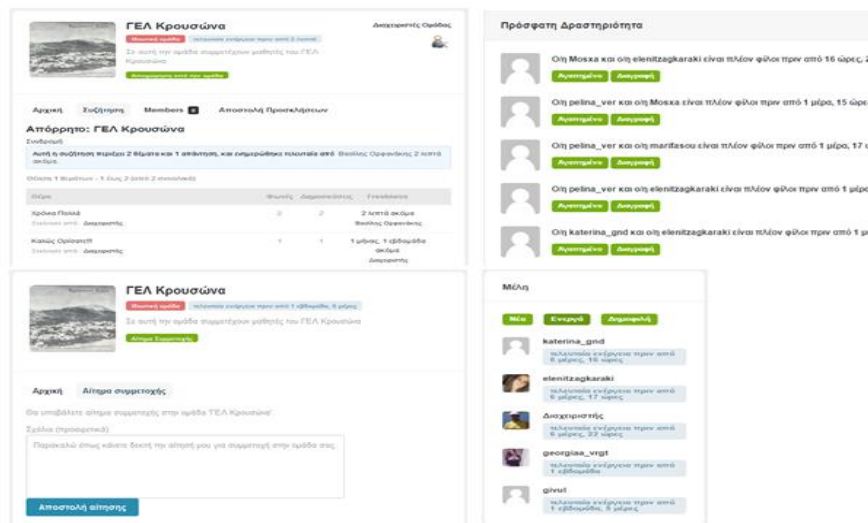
ΓΕΛ Κρουσώνα

Διαχειριστές Ομάδας

Ιδιωτική ομάδα · τελευταία ενέργεια πριν από 2 λεπτά

Σε αυτή την ομάδα συμμετέχουν μαθητές του ΓΕΛ Κρουσώνα

Αποχώρηση από την ομάδα

Αρχική · Συζήτηση · Members 8 · Αποστολή Προσκλήσεων

Απόρρητο: ΓΕΛ Κρουσώνα

Συνδρομή

Αυτή η συζήτηση περιέχει 2 θέματα και 1 απάντηση, και ενημερώθηκε τελευταία από Βασίλης Ορφανάκης 2 λεπτά ακόμα.

Οθόνη 1 θεμάτων - 1 έως 2 (από 2 συνολικά)

| Θέμα | Φωνές | Δημοσιεύσεις | Freshness |
|---|---|---|---|
| Χρόνια Πολλά<br>Ξεκίνησε από: Διαχειριστής | 2 | 2 | 2 λεπτά ακόμα<br>Βασίλης Ορφανάκης |
| Καλώς Ορίσατε!!!<br>Ξεκίνησε από: Διαχειριστής | 1 | 1 | 1 μήνας, 1 εβδομάδα ακόμα<br>Διαχειριστής |

Πρόσφατη Δραστηριότητα

Ο/η Mosxa και ο/η elenitzagkaraki είναι πλέον φίλοι πριν από 16 ώρες, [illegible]
Αγαπημένο · Διαγραφή

Ο/η pelina_ver και ο/η Mosxa είναι πλέον φίλοι πριν από 1 μέρα, 15 ώρε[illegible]
Αγαπημένο · Διαγραφή

Ο/η pelina_ver και ο/η marifasou είναι πλέον φίλοι πριν από 1 μέρα, 17 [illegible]
Αγαπημένο · Διαγραφή

Ο/η pelina_ver και ο/η elenitzagkaraki είναι πλέον φίλοι πριν από 1 μέρ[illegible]
Αγαπημένο · Διαγραφή

Ο/η katerina_gnd και ο/η elenitzagkaraki είναι πλέον φίλοι πριν από 1 μ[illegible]
Αγαπημένο · Διαγραφή

ΓΕΛ Κρουσώνα

Ιδιωτική ομάδα · τελευταία ενέργεια πριν από 1 εβδομάδα, 6 μέρες

Σε αυτή την ομάδα συμμετέχουν μαθητές του ΓΕΛ Κρουσώνα

Αίτημα Συμμετοχής

Αρχική · Αίτημα συμμετοχής

Θα υποβάλετε αίτημα συμμετοχής στην ομάδα 'ΓΕΛ Κρουσώνα'.

Σχόλιο (προαιρετικό)

Παρακαλώ όπως κάνετε δεκτή την αίτησή μου για συμμετοχή στην ομάδα σας.

Αποστολή αίτησης

Μέλη

Νέα · Ενεργά · Δημοφιλή

katerina_gnd
τελευταία ενέργεια πριν από 6 μέρες, 16 ώρες

elenitzagkaraki
τελευταία ενέργεια πριν από 6 μέρες, 17 ώρες

Διαχειριστής
τελευταία ενέργεια πριν από 6 μέρες, 22 ώρες

georgiaa_vrgt
τελευταία ενέργεια πριν από 1 εβδομάδα

givul
τελευταία ενέργεια πριν από 1 εβδομάδα, 5 μέρες